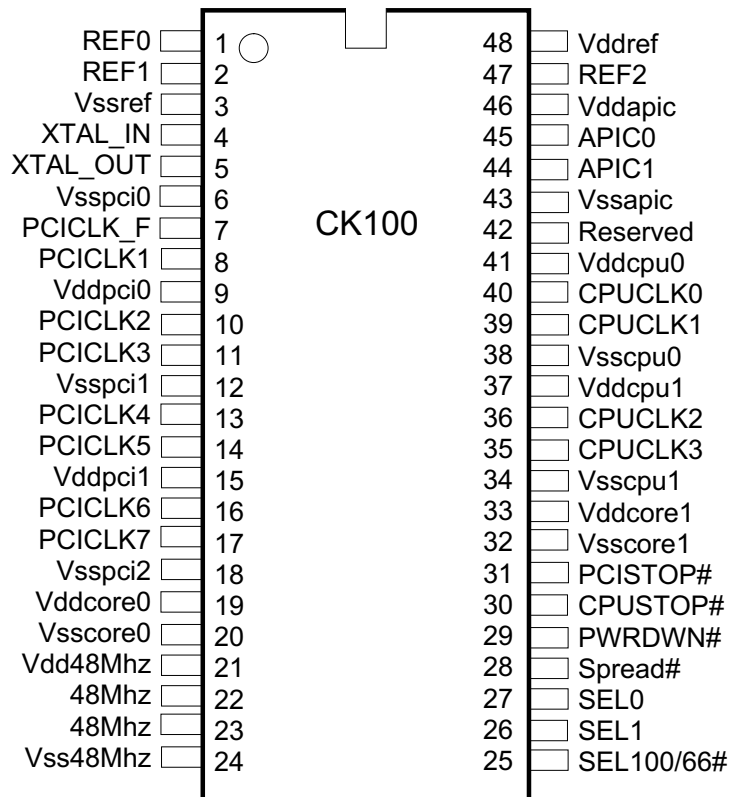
CK100

REF0 1
REF1 2
Vssref 3
XTAL_IN 4
XTAL_OUT 5
Vsspci0 6
PCICLK_F 7
PCICLK1 8
Vddpci0 9
PCICLK2 10
PCICLK3 11
Vsspci1 12
PCICLK4 13
PCICLK5 14
Vddpci1 15
PCICLK6 16
PCICLK7 17
Vsspci2 18
Vddcore0 19
Vsscore0 20
Vdd48Mhz 21
48Mhz 22
48Mhz 23
Vss48Mhz 24

48 Vddref
47 REF2
46 Vddapic
45 APIC0
44 APIC1
43 Vssapic
42 Reserved
41 Vddcpu0
40 CPUCLK0
39 CPUCLK1
38 Vsscpu0
37 Vddcpu1
36 CPUCLK2
35 CPUCLK3
34 Vsscpu1
33 Vddcore1
32 Vsscore1
31 PCISTOP#
30 CPUSTOP#
29 PWRDWN#
28 Spread#
27 SEL0
26 SEL1
25 SEL100/66#